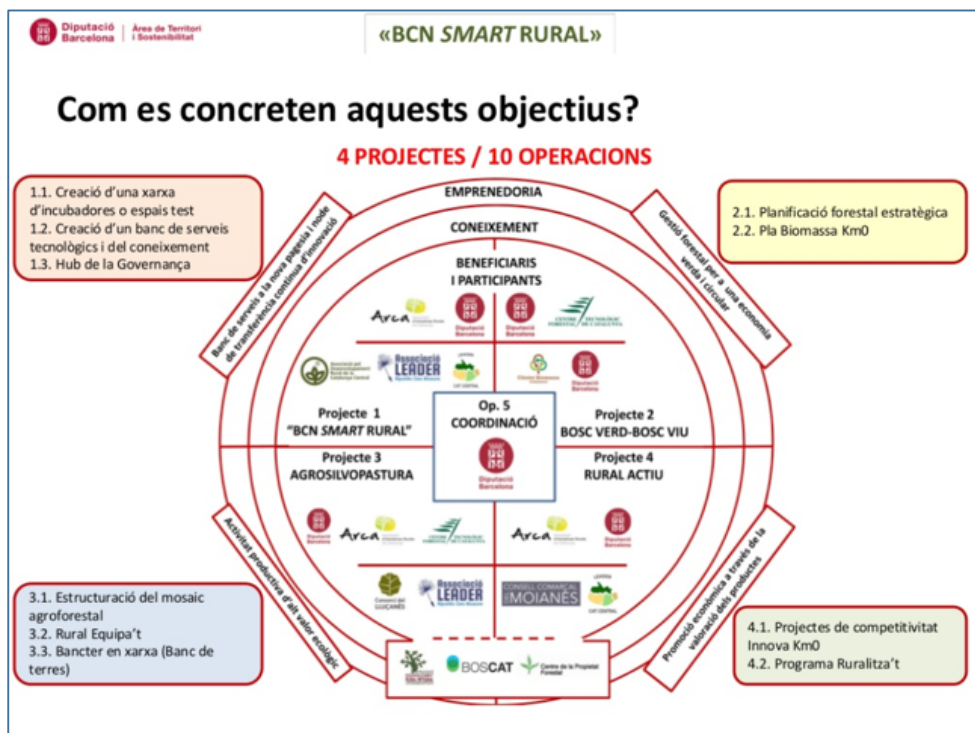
Diputació Barcelona | Àrea de Territori i Sostenibilitat

«BCN *SMART* RURAL»

Com es concreten aquests objectius?

4 PROJECTES / 10 OPERACIONS

1.1. Creació d'una xarxa d'incubadores o espais test
1.2. Creació d'un banc de serveis tecnològics i del coneixement
1.3. Hub de la Governança

2.1. Planificació forestal estratègica
2.2. Pla Biomassa Km0

EMPRENEDORIA

CONEIXEMENT

BENEFICIARIS I PARTICIPANTS

Banc de serveis a la nova pagesia i node de transferència contínua d'innovació

Gestió forestal per a una economia verda i circular

Arca

Diputació Barcelona

Diputació Barcelona

CENTRE TECNOLÒGIC FORESTAL DE CATALUNYA

Associació LEADER

CAT CENTRAL

Diputació Barcelona

Projecte 1
"BCN *SMART* RURAL"

Op. 5
COORDINACIÓ

Projecte 2
BOSC VERD-BOSC VIU

Projecte 3
AGROSILVOPASTURA

Diputació Barcelona

Projecte 4
RURAL ACTIU

Diputació Barcelona

Arca

CENTRE TECNOLÒGIC FORESTAL DE CATALUNYA

Arca

Diputació Barcelona

Consorci del LLUÇANÈS

Associació LEADER

CONSELL COMARCAL MOIANÈS

CAT CENTRAL

Activitat productiva d'alt valor ecològic

Promoció econòmica a través de la valoració dels productes

3.1. Estructuració del mosaic agroforestal
3.2. Rural Equipa't
3.3. Bancter en xarxa (Banc de terres)

BOSCAT

Centre de la Propietat Forestal

4.1. Projectes de competitivitat Innova Km0
4.2. Programa Ruralitza't